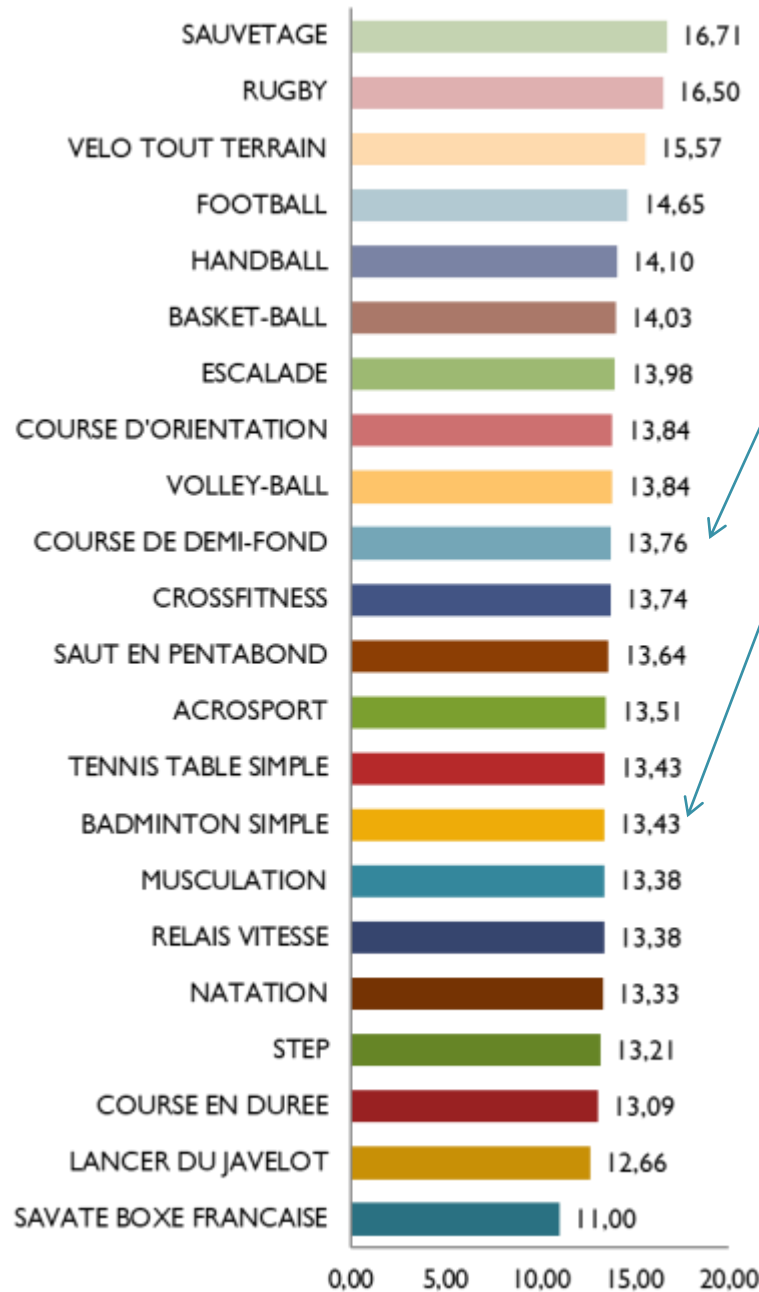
SAUVETAGE 16,71
RUGBY 16,50
VELO TOUT TERRAIN 15,57
FOOTBALL 14,65
HANDBALL 14,10
BASKET-BALL 14,03
ESCALADE 13,98
COURSE D'ORIENTATION 13,84
VOLLEY-BALL 13,84
COURSE DE DEMI-FOND 13,76
CROSSFITNESS 13,74
SAUT EN PENTABOND 13,64
ACROSPORT 13,51
TENNIS TABLE SIMPLE 13,43
BADMINTON SIMPLE 13,43
MUSCULATION 13,38
RELAIS VITESSE 13,38
NATATION 13,33
STEP 13,21
COURSE EN DUREE 13,09
LANCER DU JAVELOT 12,66
SAVATE BOXE FRANCAISE 11,00

0,00 5,00 10,00 15,00 20,00